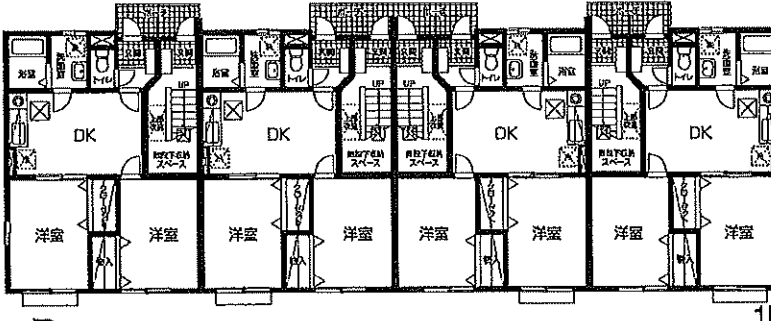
浴室
洗面所
トイレ
玄関
玄関
UP
DK
階段下収納スペース
洋室
洋室
クローゼット
押入
浴室
洗面所
トイレ
玄関
DK
UP
UP
階段下収納スペース
階段下収納スペース
洋室
洋室
洋室
洋室
クローゼット
クローゼット
押入
押入
玄関
トイレ
洗面所
浴室
DK
UP
階段下収納スペース
洋室
洋室
クローゼット
押入
玄関
トイレ
洗面所
浴室
DK
洋室
洋室
クローゼット
押入
1F